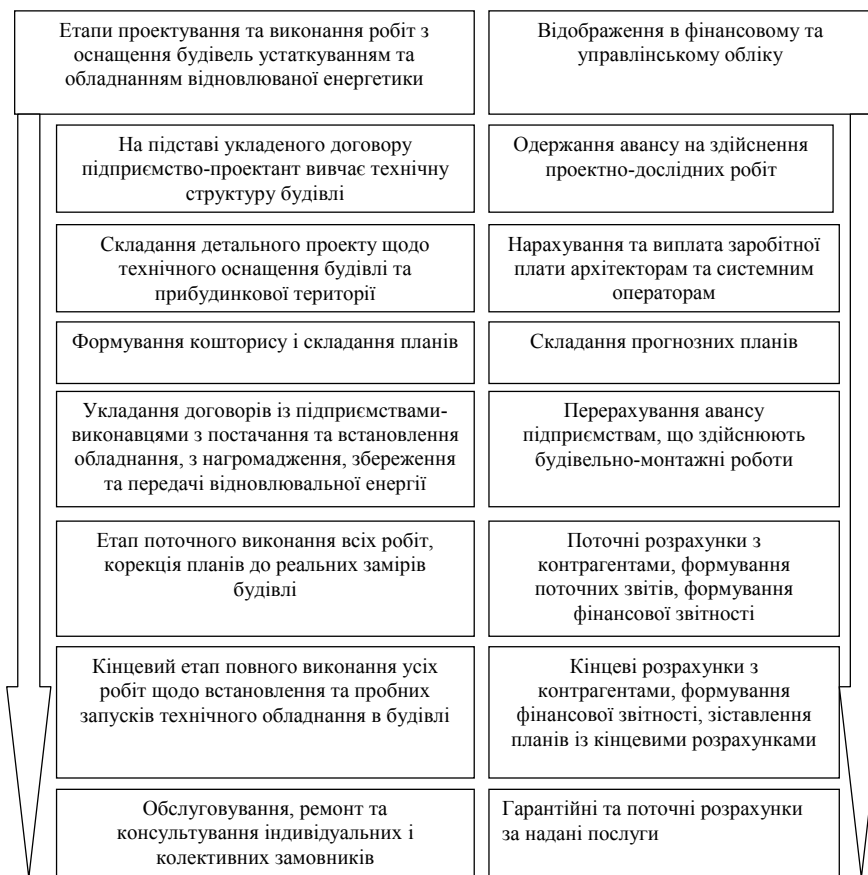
Етапи проектування та виконання робіт з оснащення будівель устаткуванням та обладнанням відновлюваної енергетики

Відображення в фінансовому та управлінському обліку

На підставі укладеного договору підприємство-проектант вивчає технічну структуру будівлі

Одержання авансу на здійснення проектно-дослідних робіт

Складання детального проекту щодо технічного оснащення будівлі та прибудинкової території

Нарахування та виплата заробітної плати архітекторам та системним операторам

Формування кошторису і складання планів

Складання прогнозних планів

Укладання договорів із підприємствами-виконавцями з постачання та встановлення обладнання, з нагромадження, збереження та передачі відновлювальної енергії

Перерахування авансу підприємствам, що здійснюють будівельно-монтажні роботи

Етап поточного виконання всіх робіт, корекція планів до реальних замірів будівлі

Поточні розрахунки з контрагентами, формування поточних звітів, формування фінансової звітності

Кінцевий етап повного виконання усіх робіт щодо встановлення та пробних запусків технічного обладнання в будівлі

Кінцеві розрахунки з контрагентами, формування фінансової звітності, зіставлення планів із кінцевими розрахунками

Обслуговування, ремонт та консультування індивідуальних і колективних замовників

Гарантійні та поточні розрахунки за надані послуги